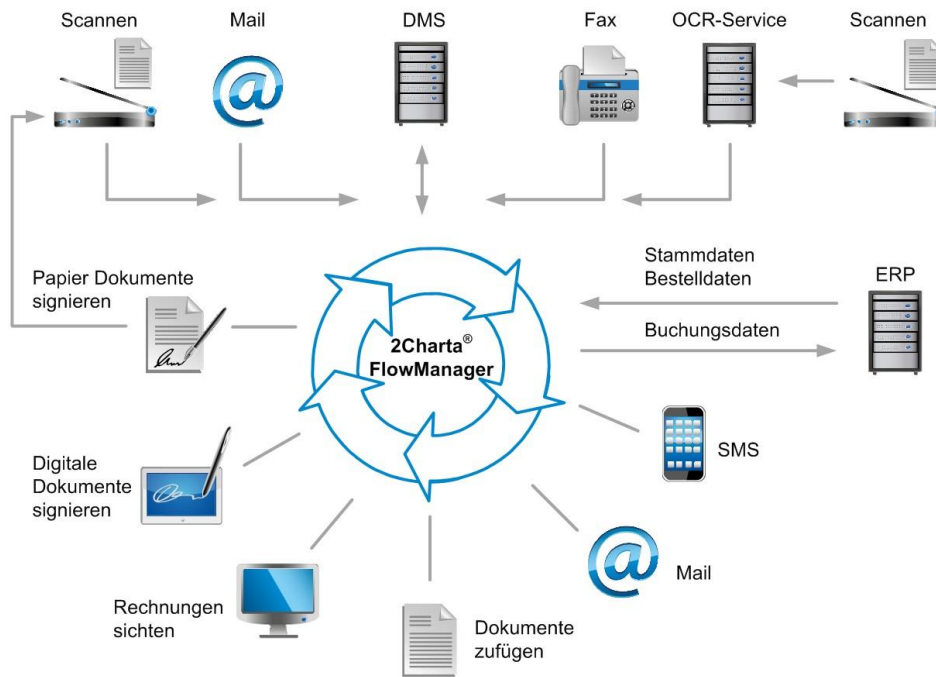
Scannen

Mail

DMS

Fax

OCR-Service

Scannen

Papier Dokumente signieren

2Charta® FlowManager

Stammdaten Bestelldaten

ERP

Buchungsdaten

SMS

Digitale Dokumente signieren

Mail

Rechnungen sichten

Dokumente zufügen